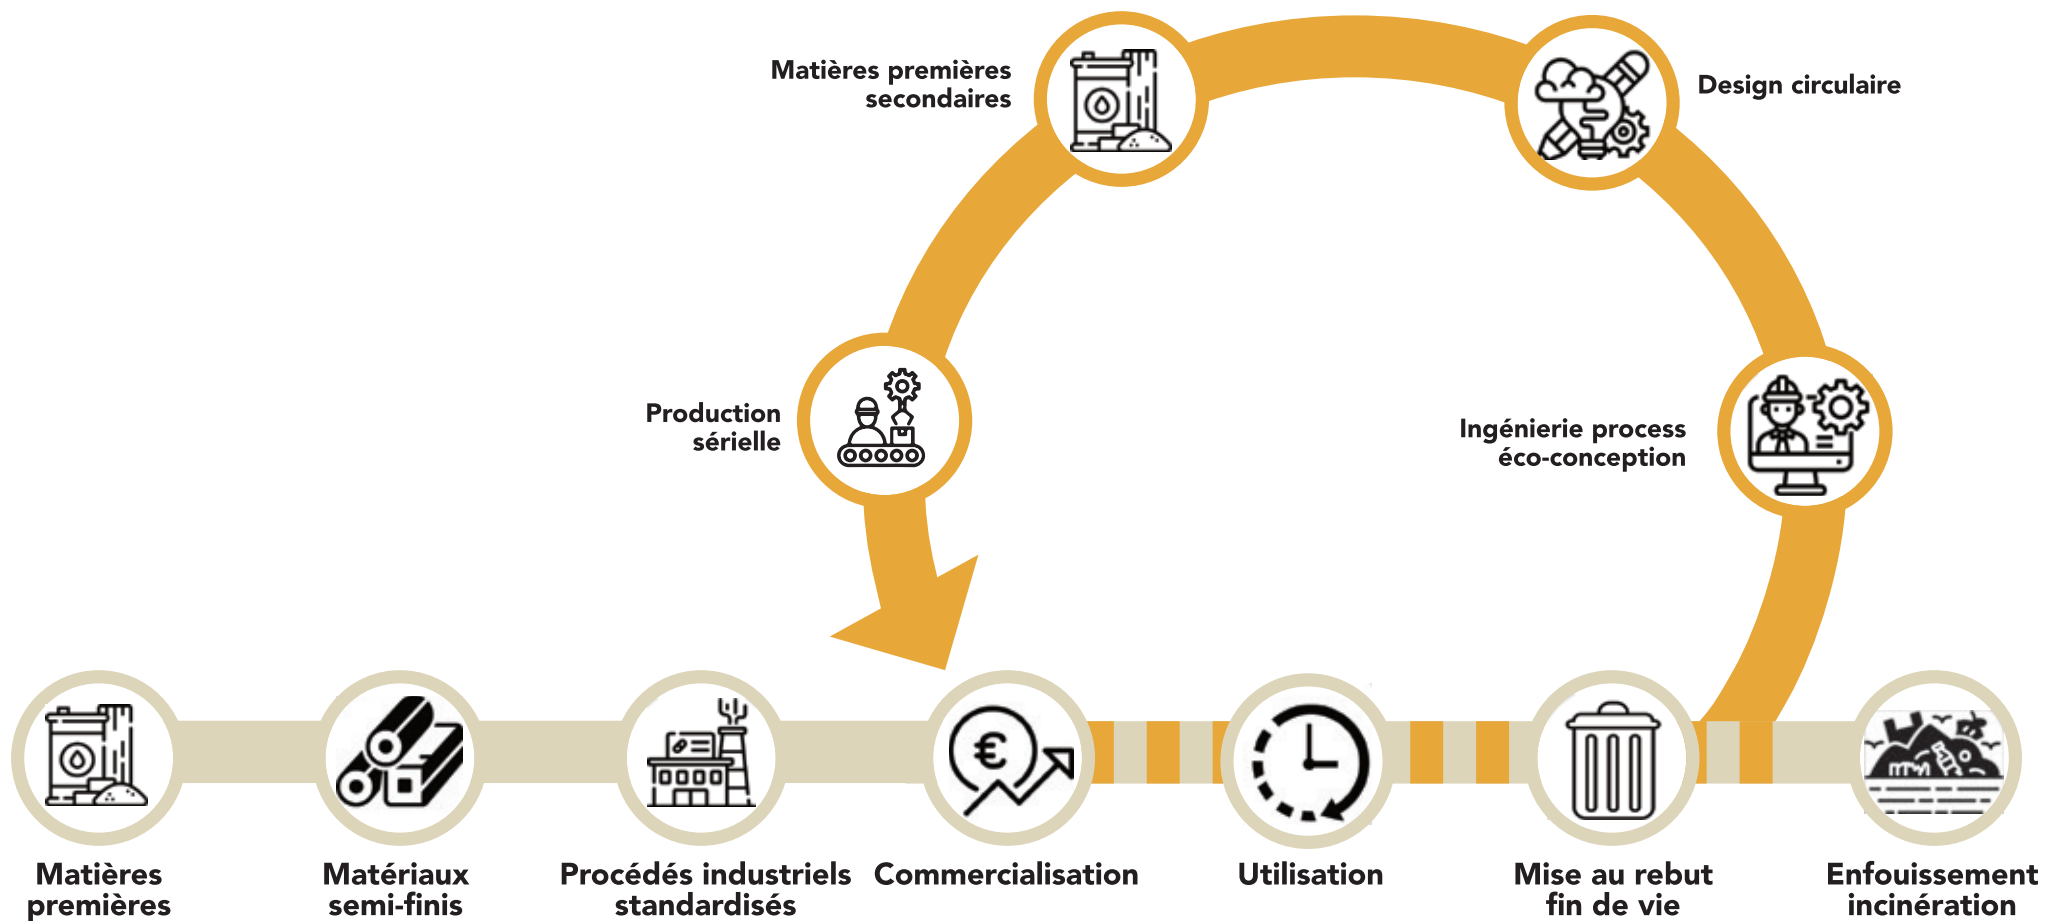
Matières premières secondaires

Design circulaire

Production sérielle

Ingénierie process éco-conception

Matières premières

Matériaux semi-finis

Procédés industriels standardisés

Commercialisation

Utilisation

Mise au rebut fin de vie

Enfouissement incinération